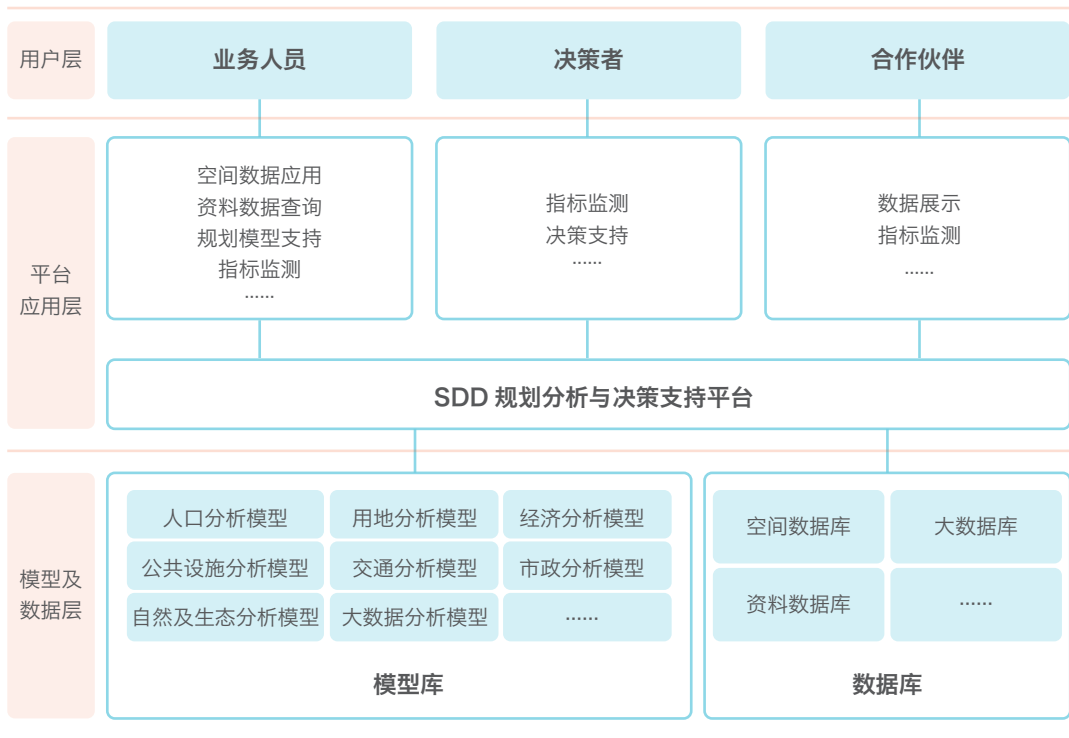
用户层

业务人员

决策者

合作伙伴

平台应用层

空间数据应用
资料数据查询
规划模型支持
指标监测
......

指标监测
决策支持
......

数据展示
指标监测
......

SDD 规划分析与决策支持平台

模型及数据层

人口分析模型

用地分析模型

经济分析模型

公共设施分析模型

交通分析模型

市政分析模型

自然及生态分析模型

大数据分析模型

......

模型库

空间数据库

大数据库

资料数据库

......

数据库